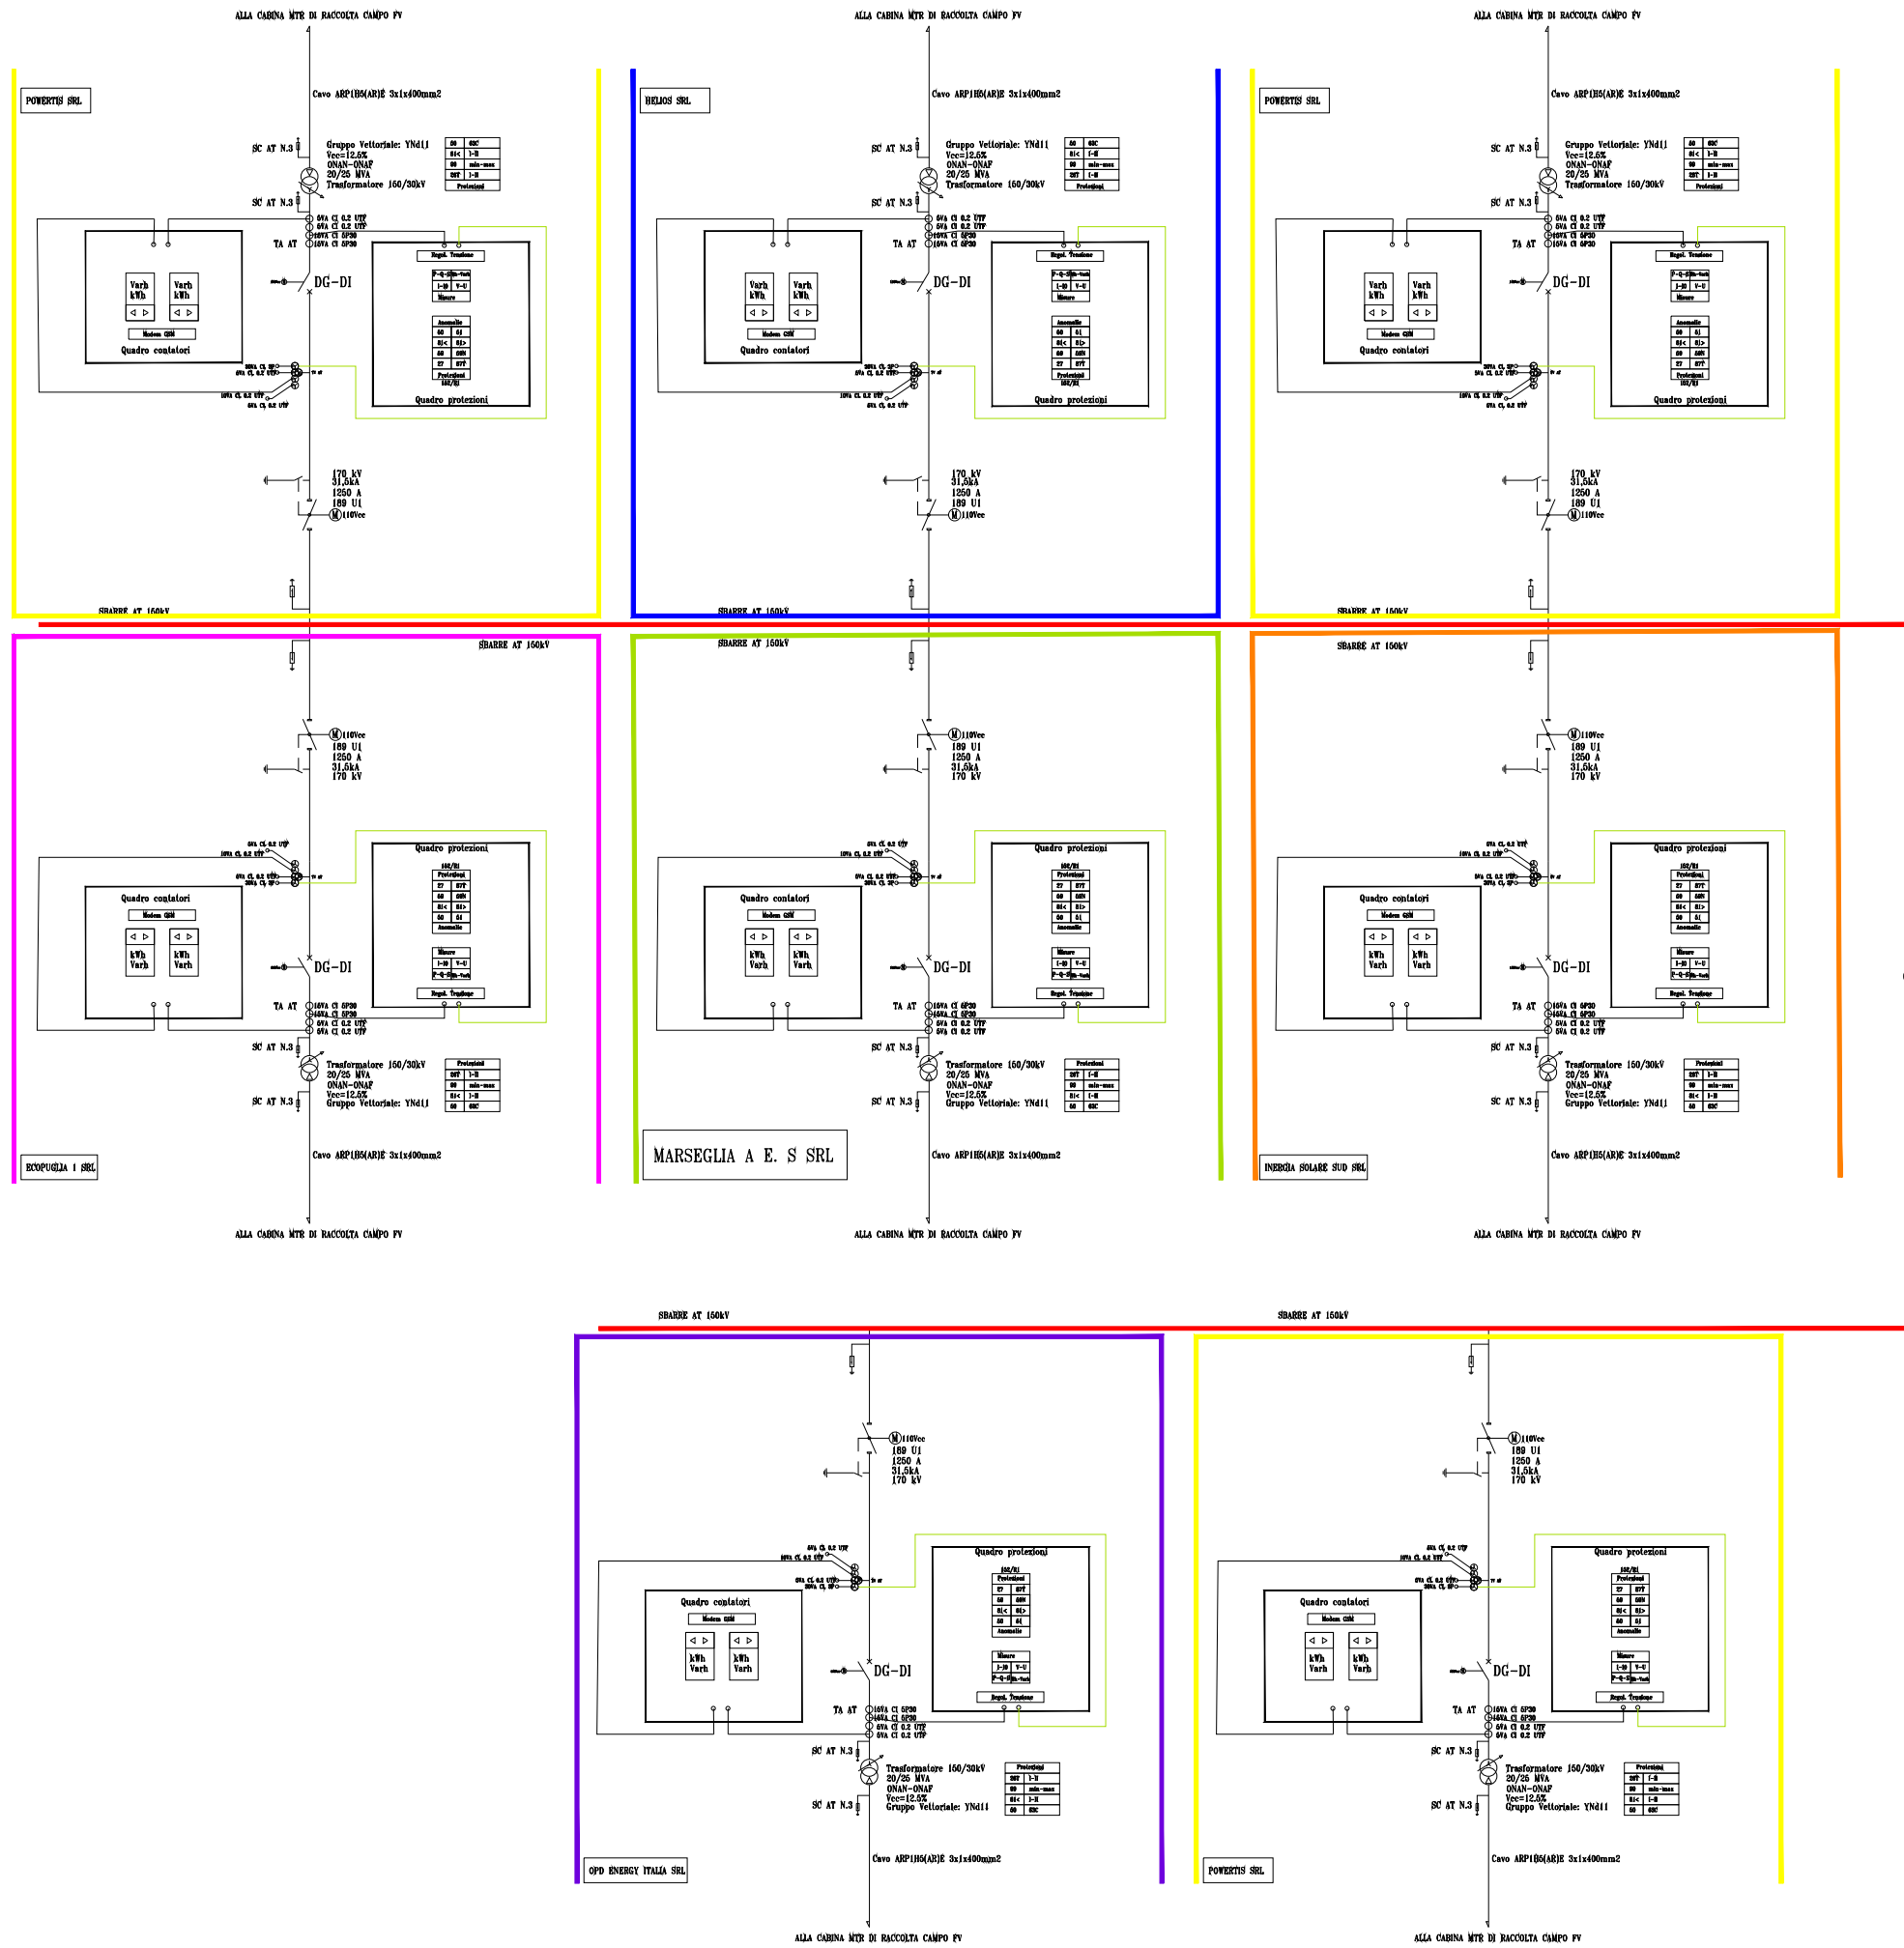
ALLA CABINA MTR DI RACCOLTA CAMPO FV

POWERTIS SRL

Cavo ARP1H5(AR)E 3x1x400mm2

SC AT N.3
Gruppo Vettoriale: YNd11
Vcc=12,5%
ONAN-ONAF
20/25 MVA
Trasformatore 150/30kV

SC AT N.3
TA AT
DG-DI

Varh kWh
Varh kWh
Modem GSM
Quadro contatori

Regol. Tensione
Misure
Protezioni
Quadro protezioni

170 kV
31,5kA
1250 A
189 U1
110Vcc

SBARRE AT 150kV

ALLA CABINA MTR DI RACCOLTA CAMPO FV

HELIOS SRL

Cavo ARP1H5(AR)E 3x1x400mm2

SC AT N.3
Gruppo Vettoriale: YNd11
Vcc=12,5%
ONAN-ONAF
20/25 MVA
Trasformatore 150/30kV

SC AT N.3
TA AT
DG-DI

Quadro contatori
Quadro protezioni

170 kV
31,5kA
1250 A
189 U1
110Vcc

SBARRE AT 150kV

ALLA CABINA MTR DI RACCOLTA CAMPO FV

POWERTIS SRL

Cavo ARP1H5(AR)E 3x1x400mm2

SC AT N.3
Gruppo Vettoriale: YNd11
Vcc=12,5%
ONAN-ONAF
20/25 MVA
Trasformatore 150/30kV

SC AT N.3
TA AT
DG-DI

Quadro contatori
Quadro protezioni

170 kV
31,5kA
1250 A
189 U1
110Vcc

SBARRE AT 150kV

SBARRE AT 150kV

110Vcc
189 U1
1250 A
31,5kA
170 kV

Quadro protezioni
Quadro contatori
DG-DI
TA AT
SC AT N.3
Trasformatore 150/30kV
20/25 MVA
ONAN-ONAF
Vcc=12,5%
Gruppo Vettoriale: YNd11
SC AT N.3

ECOPUGLIA 1 SRL

Cavo ARP1H5(AR)E 3x1x400mm2

ALLA CABINA MTR DI RACCOLTA CAMPO FV

SBARRE AT 150kV

110Vcc
189 U1
1250 A
31,5kA
170 kV

Quadro protezioni
Quadro contatori
DG-DI
TA AT
SC AT N.3
Trasformatore 150/30kV
20/25 MVA
ONAN-ONAF
Vcc=12,5%
Gruppo Vettoriale: YNd11
SC AT N.3

MARSEGLIA A E. S SRL

Cavo ARP1H5(AR)E 3x1x400mm2

ALLA CABINA MTR DI RACCOLTA CAMPO FV

SBARRE AT 150kV

110Vcc
189 U1
1250 A
31,5kA
170 kV

Quadro protezioni
Quadro contatori
DG-DI
TA AT
SC AT N.3
Trasformatore 150/30kV
20/25 MVA
ONAN-ONAF
Vcc=12,5%
Gruppo Vettoriale: YNd11
SC AT N.3

INERGIA SOLARE SUD SRL

Cavo ARP1H5(AR)E 3x1x400mm2

ALLA CABINA MTR DI RACCOLTA CAMPO FV

SBARRE AT 150kV

110Vcc
189 U1
1250 A
31,5kA
170 kV

Quadro protezioni
Quadro contatori
DG-DI
TA AT
SC AT N.3
Trasformatore 150/30kV
20/25 MVA
ONAN-ONAF
Vcc=12,5%
Gruppo Vettoriale: YNd11
SC AT N.3

OPD ENERGY ITALIA SRL

Cavo ARP1H5(AR)E 3x1x400mm2

ALLA CABINA MTR DI RACCOLTA CAMPO FV

SBARRE AT 150kV

110Vcc
189 U1
1250 A
31,5kA
170 kV

Quadro protezioni
Quadro contatori
DG-DI
TA AT
SC AT N.3
Trasformatore 150/30kV
20/25 MVA
ONAN-ONAF
Vcc=12,5%
Gruppo Vettoriale: YNd11
SC AT N.3

POWERTIS SRL

Cavo ARP1H5(AR)E 3x1x400mm2

ALLA CABINA MTR DI RACCOLTA CAMPO FV